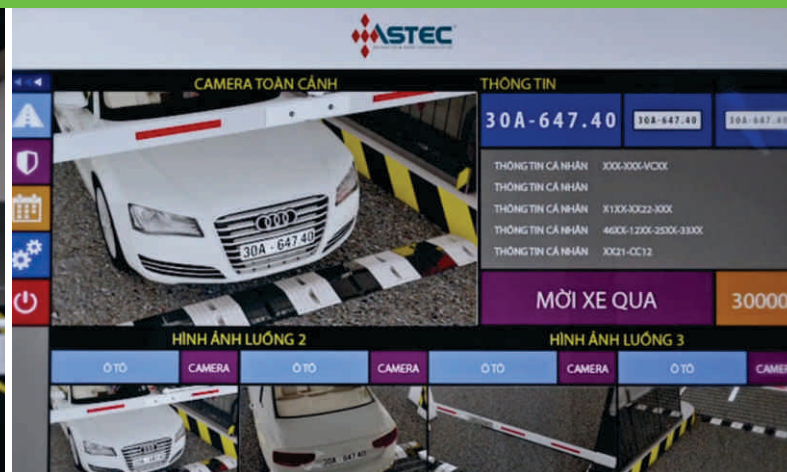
ASTEC

CAMERA TOÀN CẢNH

THÔNG TIN

30A-647.40

30A-647.40

30A-647.40

THÔNG TIN CÁ NHÂN XXX-XXX-VCXX

THÔNG TIN CÁ NHÂN

THÔNG TIN CÁ NHÂN X1XX-XX22-XXX

THÔNG TIN CÁ NHÂN 46XX-12XX-25XX-33XX

THÔNG TIN CÁ NHÂN XX21-CC12

MỜI XE QUA

30000

30A-647.40

HÌNH ẢNH LUỒNG 2

HÌNH ẢNH LUỒNG 3

Ô TÔ

CAMERA

Ô TÔ

CAMERA

Ô TÔ

CAMERA

Ô TÔ

CAMER

30A-647.40